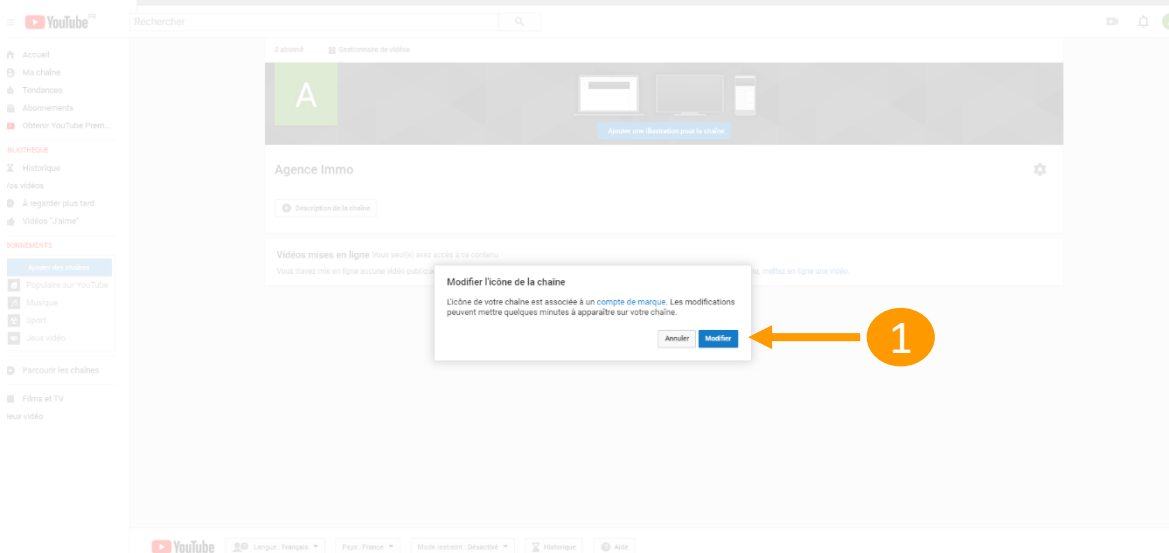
YouTube FR

Rechercher

Accueil
Ma chaîne
Tendances
Abonnements
Obtenir YouTube Prem...

BLIOTHÈQUE
Historique
/os vidéos
À regarder plus tard
Vidéos "J'aime"

BONNEMENTS
Ajouter des chaînes
Populaire sur YouTube
Musique
Sport
Jeux vidéo

Parcourir les chaînes
Films et TV
Jeux vidéo

0 abonné
Gestionnaire de vidéos

A

Ajouter une illustration pour la chaîne

Agence Immo

Description de la chaîne

Vidéos mises en ligne Vous seul(e) avez accès à ce contenu
Vous n'avez mis en ligne aucune vidéo publique. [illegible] mettez en ligne une vidéo.

Modifier l'icône de la chaîne

L'icône de votre chaîne est associée à un compte de marque. Les modifications peuvent mettre quelques minutes à apparaître sur votre chaîne.

Annuler
Modifier

1

YouTube
Langue : Français
Pays : France
Mode restreint : Désactivé
Historique
Aide